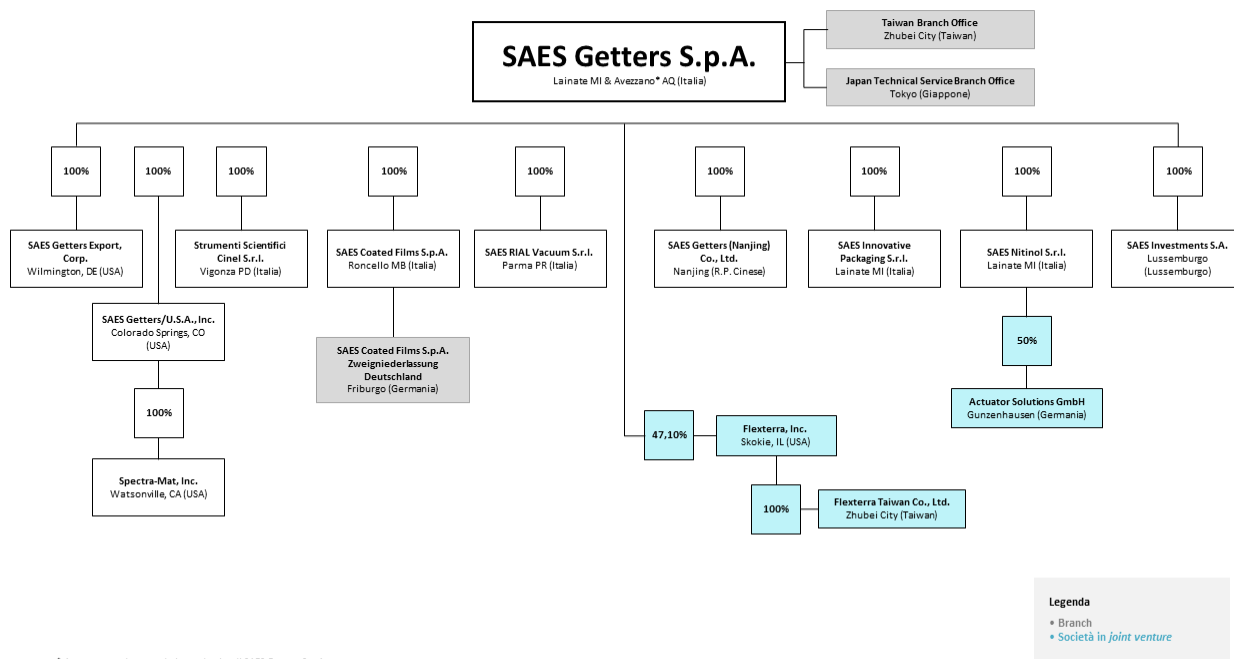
SAES Getters S.p.A.
Lainate MI & Avezzano* AQ (Italia)

Taiwan Branch Office
Zhubei City (Taiwan)

Japan Technical Service Branch Office
Tokyo (Giappone)

100%

SAES Getters Export, Corp.
Wilmington, DE (USA)

100%

SAES Getters/U.S.A., Inc.
Colorado Springs, CO (USA)

100%

Spectra-Mat, Inc.
Watsonville, CA (USA)

100%

Strumenti Scientifici Cinel S.r.l.
Vigonza PD (Italia)

100%

SAES Coated Films S.p.A.
Roncello MB (Italia)

SAES Coated Films S.p.A. Zweigniederlassung Deutschland
Friburgo (Germania)

100%

SAES RIAL Vacuum S.r.l.
Parma PR (Italia)

47,10%

Flexterra, Inc.
Skokie, IL (USA)

100%

Flexterra Taiwan Co., Ltd.
Zhubei City (Taiwan)

100%

SAES Getters (Nanjing) Co., Ltd.
Nanjing (R.P. Cinese)

100%

SAES Innovative Packaging S.r.l.
Lainate MI (Italia)

100%

SAES Nitinol S.r.l.
Lainate MI (Italia)

50%

Actuator Solutions GmbH
Gunzenhausen (Germania)

100%

SAES Investments S.A.
Lussemburgo (Lussemburgo)

Legenda
• Branch
• Società in joint venture

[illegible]